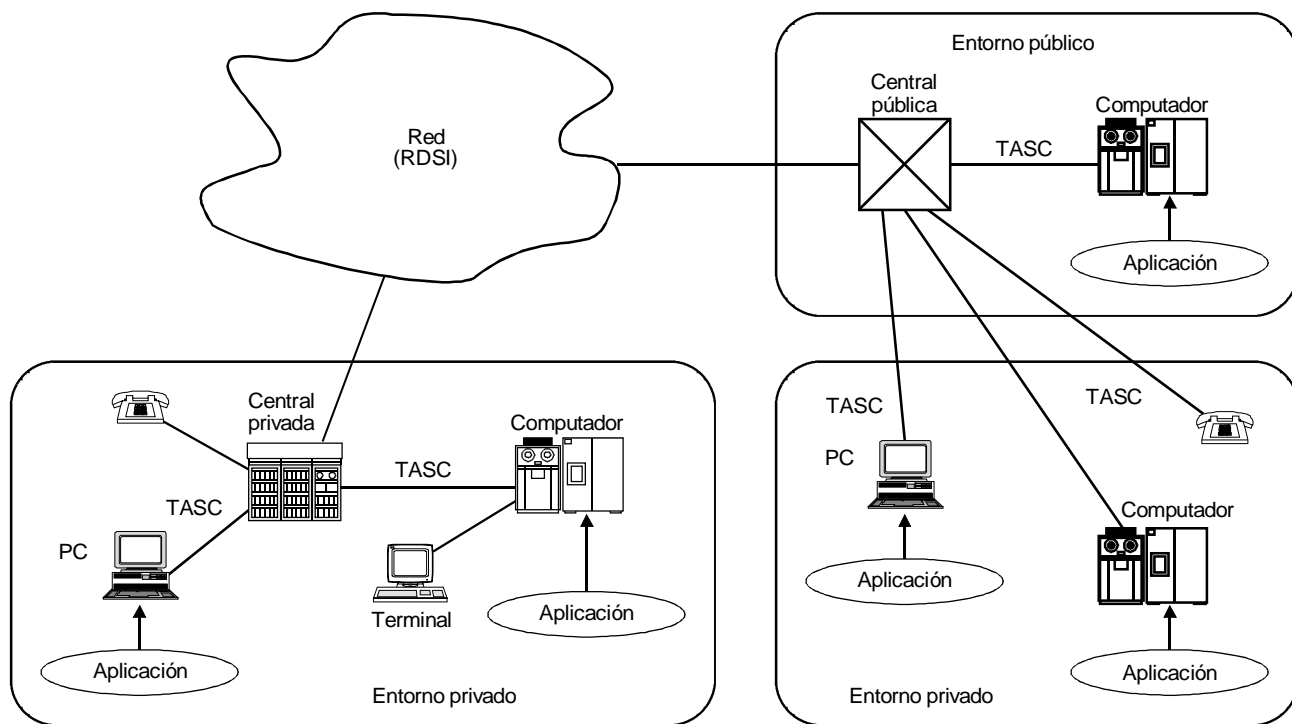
Red
(RDSI)

Entorno público

Central
pública

TASC

Computador

Aplicación

Central
privada

TASC

Computador

TASC

PC

Terminal

Aplicación

Aplicación

Entorno privado

TASC

TASC

PC

Computador

Aplicación

Aplicación

Entorno privado